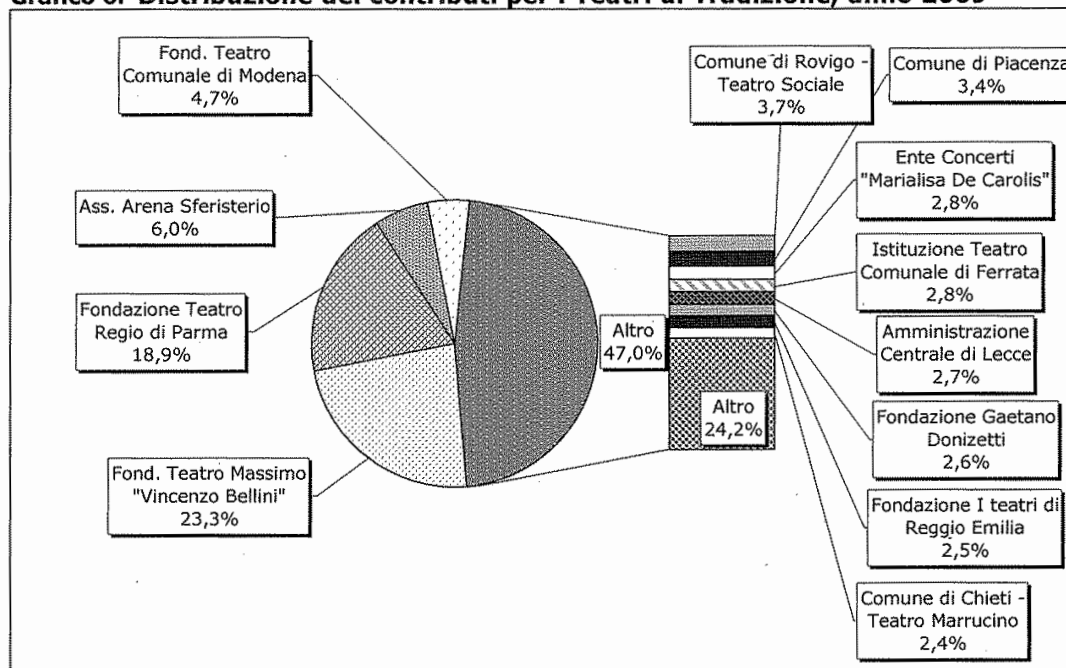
Grafico 6: Distribuzione dei contributi per i Teatri di Tradizione, anno 2009

Fond. Teatro Comunale di Modena 4,7%

Ass. Arena Sferisterio 6,0%

Fondazione Teatro Regio di Parma 18,9%

Fond. Teatro Massimo "Vincenzo Bellini" 23,3%

Altro 47,0%

Altro 24,2%

Comune di Rovigo - Teatro Sociale 3,7%

Comune di Piacenza 3,4%

Ente Concerti "Marialisa De Carolis" 2,8%

Istituzione Teatro Comunale di Ferrata 2,8%

Amministrazione Centrale di Lecce 2,7%

Fondazione Gaetano Donizetti 2,6%

Fondazione I teatri di Reggio Emilia 2,5%

Comune di Chieti - Teatro Marrucino 2,4%